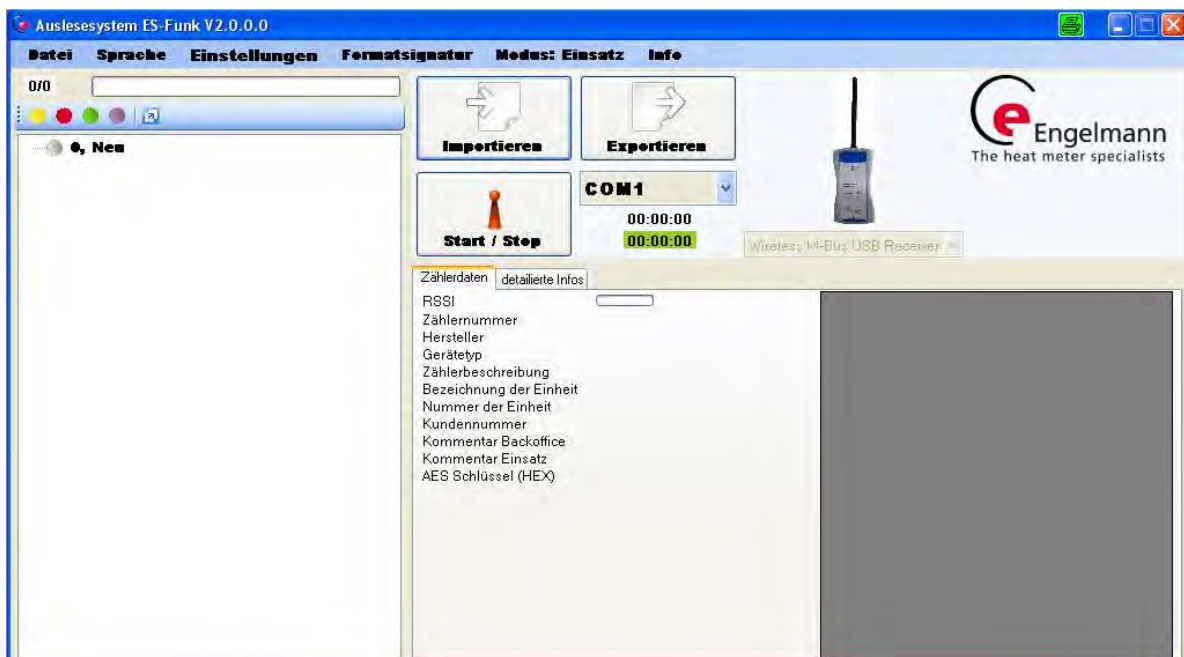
Auslesesystem ES-Funk V2.0.0.0

Datei Sprache Einstellungen Formatsignatur Modus: Einsatz Info

0/0

0, Neu

Importieren

Exportieren

Engelmann
The heat meter specialists

Start / Stop

COM1

00:00:00

00:00:00

Wireless M-Bus USB Receiver

Zählerdaten detaillierte Infos

RSSI
Zählernummer
Hersteller
Gerätetyp
Zählerbeschreibung
Bezeichnung der Einheit
Nummer der Einheit
Kundennummer
Kommentar Backoffice
Kommentar Einsatz
AES Schlüssel (HEX)